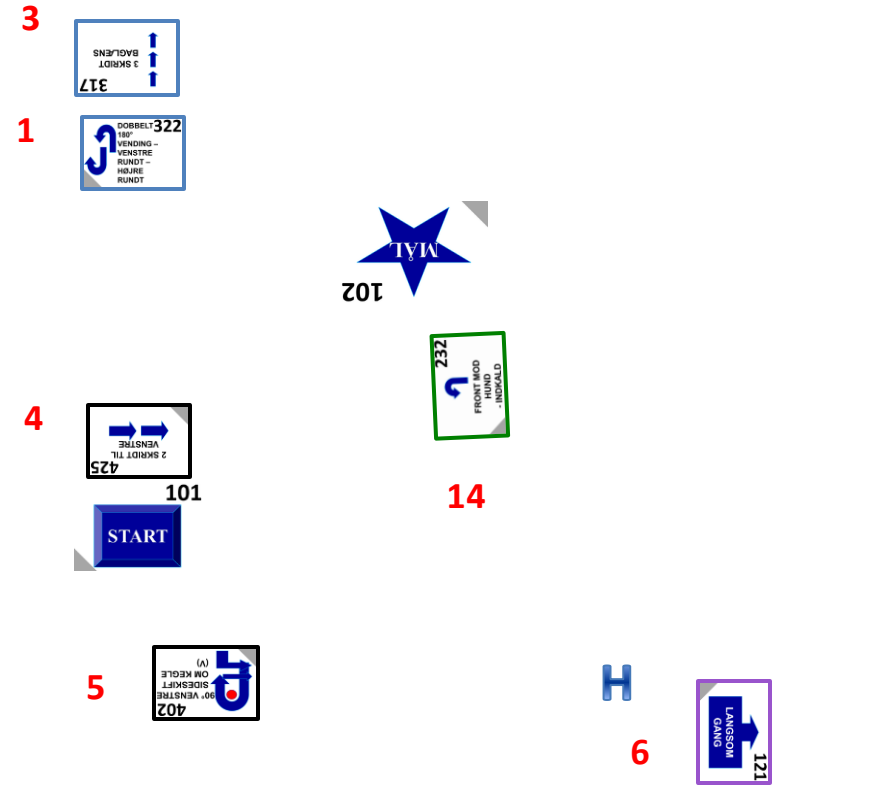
3

317
3 SKRIDT BAGLÆNS

1

322
DOBBELT 180° VENDING – VENSTRE RUNDT – HØJRE RUNDT

MÅL
102

232
FRONT MOD HUND - INDKALD

4

425
2 SKRIDT TIL VENSTRE

101

START

14

5

402
90° VENSTRE SIDESKIFT OM KEGLE (V)

H

6

121
LANGSOM GANG